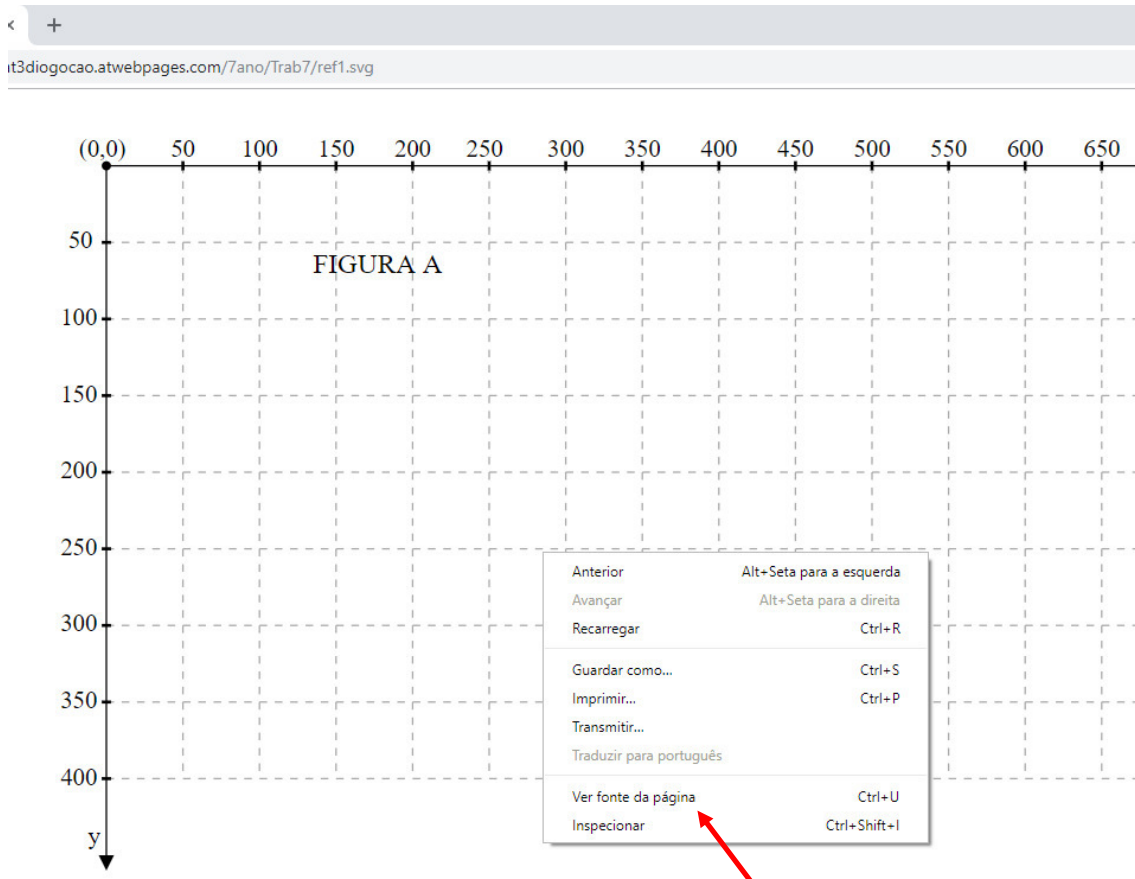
+

t3diogocao.atwebpages.com/7ano/Trab7/ref1.svg

(0,0) 50 100 150 200 250 300 350 400 450 500 550 600 650

50
100
150
200
250
300
350
400
y

FIGURA A

| | |
|---|---|
| Anterior | Alt+Seta para a esquerda |
| Avançar | Alt+Seta para a direita |
| Recarregar | Ctrl+R |
| Guardar como... | Ctrl+S |
| Imprimir... | Ctrl+P |
| Transmitir... | |
| Traduzir para português | |
| Ver fonte da página | Ctrl+U |
| Inspecionar | Ctrl+Shift+I |